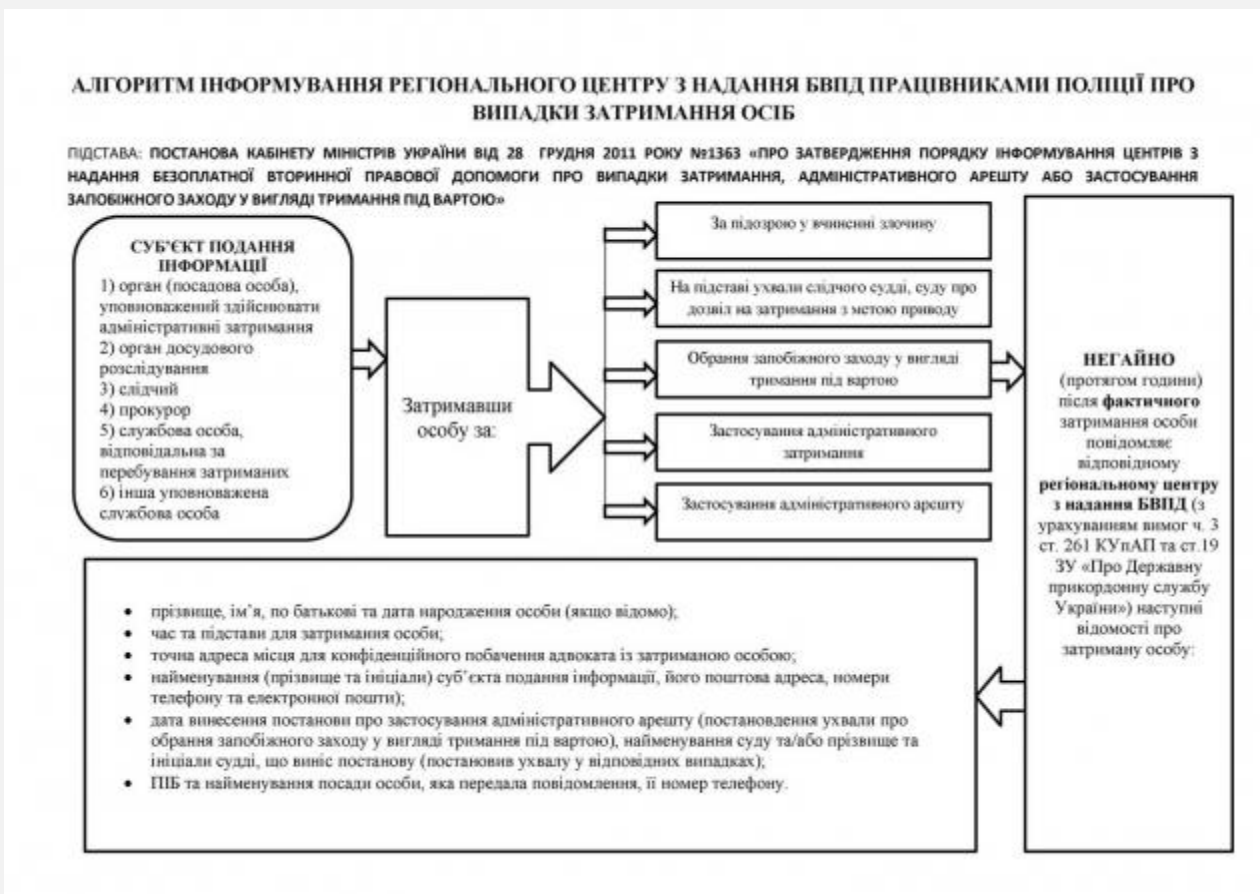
АЛГОРИТМ ІНФОРМУВАННЯ РЕГІОНАЛЬНОГО ЦЕНТРУ З НАДАННЯ БВПД ПРАЦІВНИКАМИ ПОЛІЦІЇ ПРО ВИПАДКИ ЗАТРИМАННЯ ОСІБ

ПІДСТАВА: ПОСТАНОВА КАБІНЕТУ МІНІСТРІВ УКРАЇНИ ВІД 28 ГРУДНЯ 2011 РОКУ №1363 «ПРО ЗАТВЕРДЖЕННЯ ПОРЯДКУ ІНФОРМУВАННЯ ЦЕНТРІВ З НАДАННЯ БЕЗОПЛАТНОЇ ВТОРИННОЇ ПРАВОВОЇ ДОПОМОГИ ПРО ВИПАДКИ ЗАТРИМАННЯ, АДМІНІСТРАТИВНОГО АРЕШТУ АБО ЗАСТОСУВАННЯ ЗАПОБІЖНОГО ЗАХОДУ У ВИГЛЯДІ ТРИМАННЯ ПІД ВАРТОЮ»

СУБ'ЄКТ ПОДАННЯ ІНФОРМАЦІЇ
1) орган (посадова особа), уповноважений здійснювати адміністративні затримання
2) орган досудового розслідування
3) слідчий
4) прокурор
5) службова особа, відповідальна за перебування затриманих
6) інша уповноважена службова особа

Затримавши особу за:

За підозрою у вчиненні злочину

На підставі ухвали слідчого судді, суду про дозвіл на затримання з метою приводу

Обрання запобіжного заходу у вигляді тримання під вартою

Застосування адміністративного затримання

Застосування адміністративного арешту

НЕГАЙНО (протягом години) після фактичного затримання особи повідомляє відповідному регіональному центру з надання БВПД (з урахуванням вимог ч. 3 ст. 261 КУпАП та ст.19 ЗУ «Про Державну прикордонну службу України») наступні відомості про затриману особу:

• прізвище, ім'я, по батькові та дата народження особи (якщо відомо);
• час та підстави для затримання особи;
• точна адреса місця для конфіденційного побачення адвоката із затриманою особою;
• найменування (прізвище та ініціали) суб'єкта подання інформації, його поштова адреса, номери телефону та електронної пошти);
• дата винесення постанови про застосування адміністративного арешту (постановлення ухвали про обрання запобіжного заходу у вигляді тримання під вартою), найменування суду та/або прізвище та ініціали судді, що виніс постанову (постановив ухвалу у відповідних випадках);
• ПІБ та найменування посади особи, яка передала повідомлення, її номер телефону.